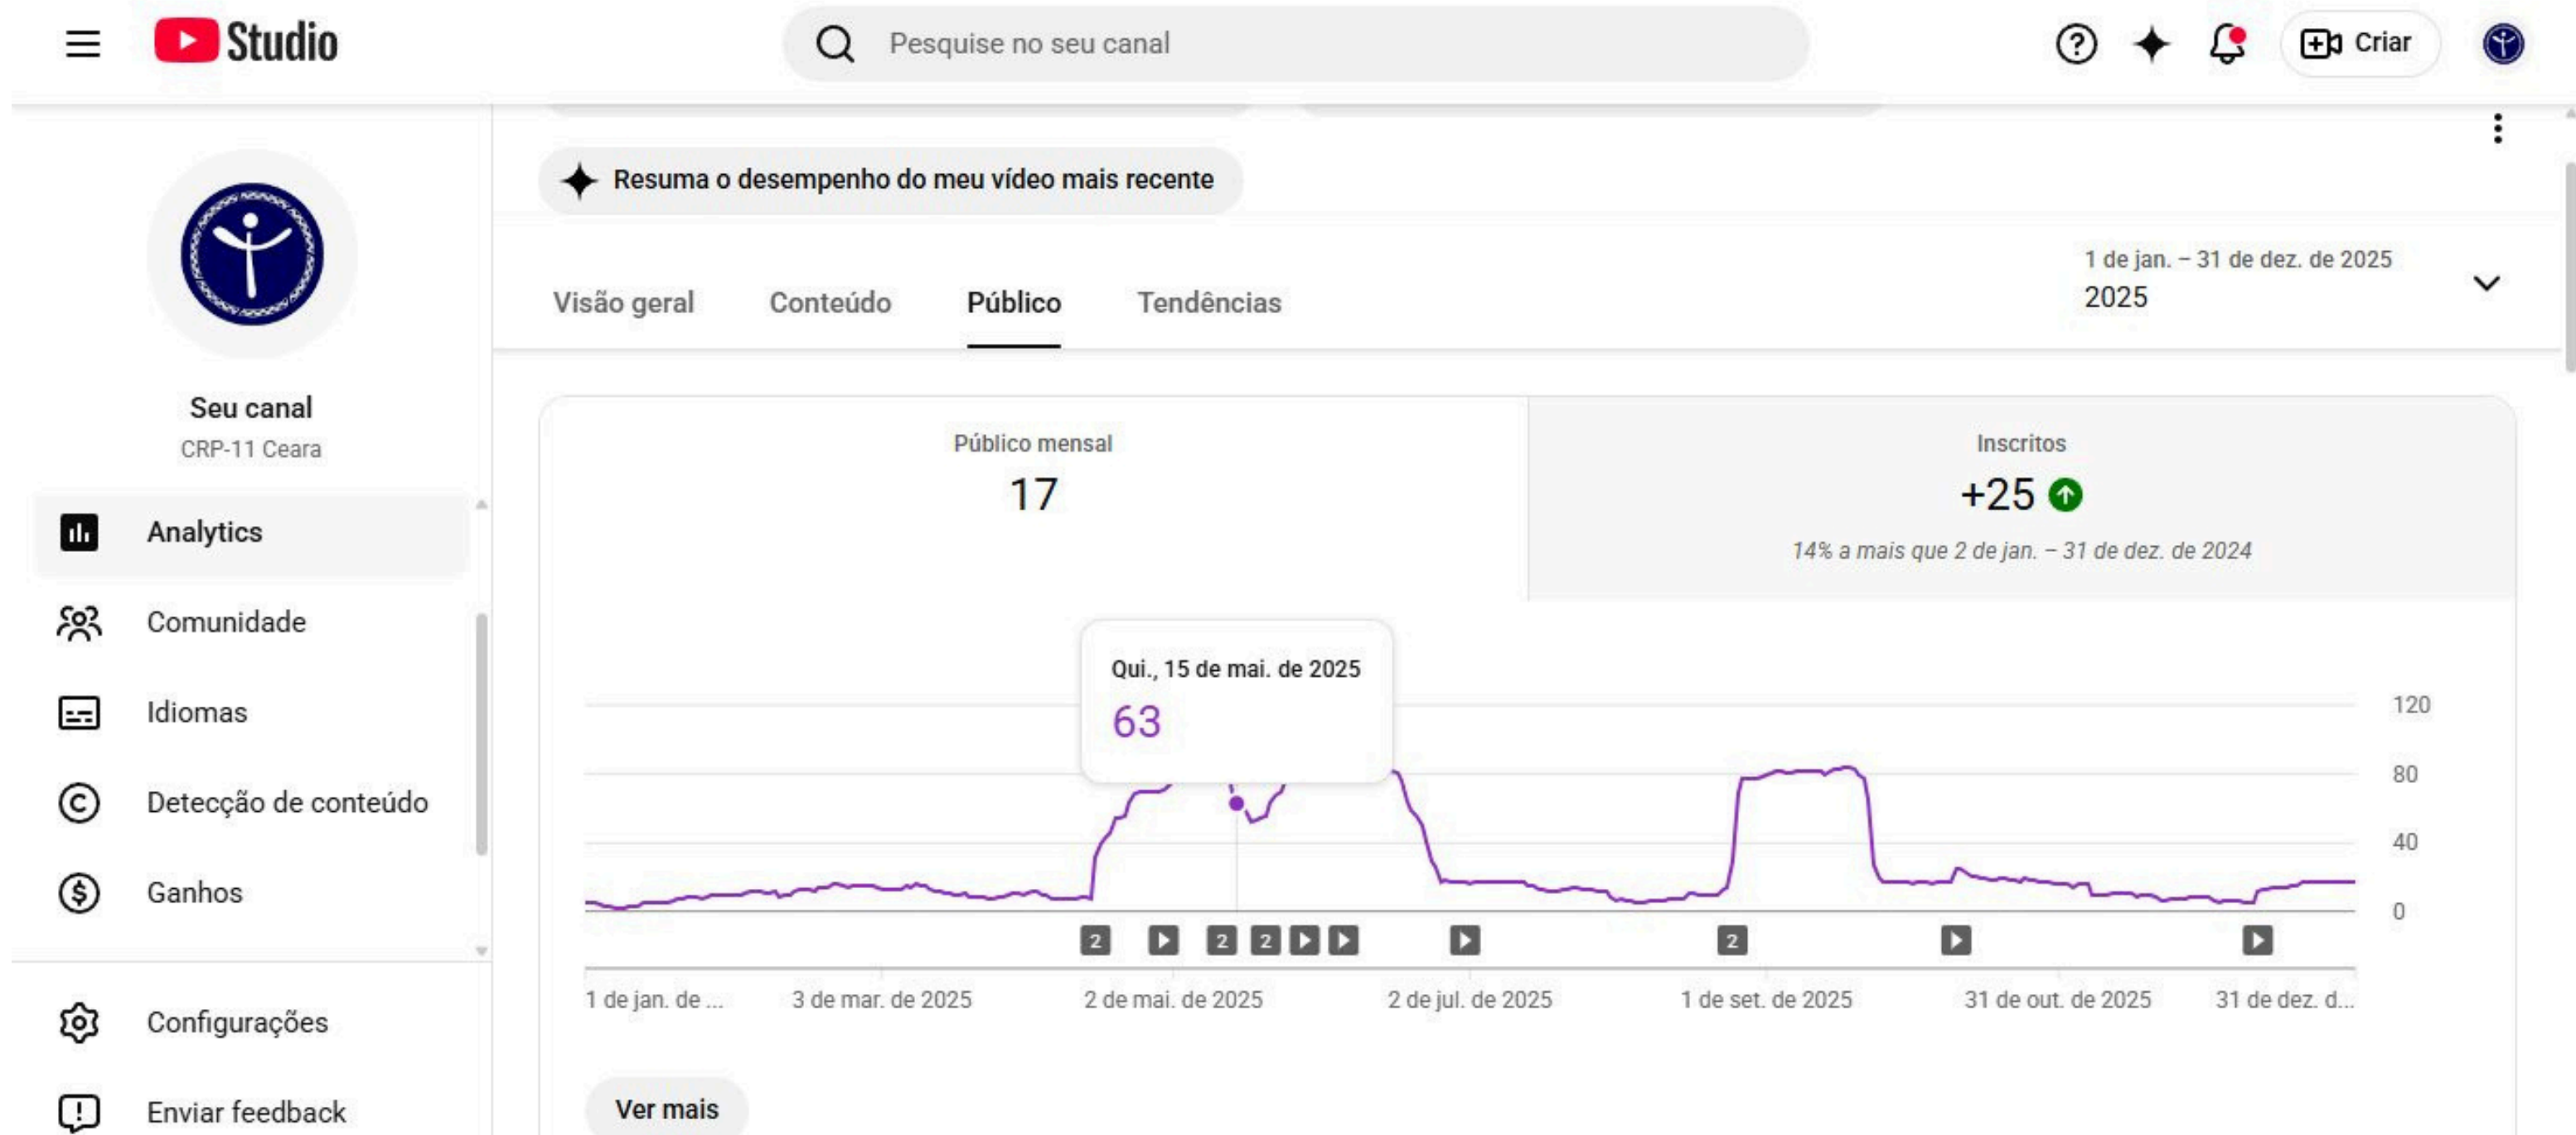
Studio

Pesquise no seu canal

Criar

Resuma o desempenho do meu vídeo mais recente

Seu canal
CRP-11 Ceara

Analytics
Comunidade
Idiomas
Detecção de conteúdo
Ganhos
Configurações
Enviar feedback

Visão geral
Conteúdo
Público
Tendências

1 de jan. – 31 de dez. de 2025
2025

Público mensal
17

Inscritos
+25
14% a mais que 2 de jan. – 31 de dez. de 2024

Qui., 15 de mai. de 2025
63

120
80
40
0

2 2 2 2

1 de jan. de ...
3 de mar. de 2025
2 de mai. de 2025
2 de jul. de 2025
1 de set. de 2025
31 de out. de 2025
31 de dez. d...

Ver mais